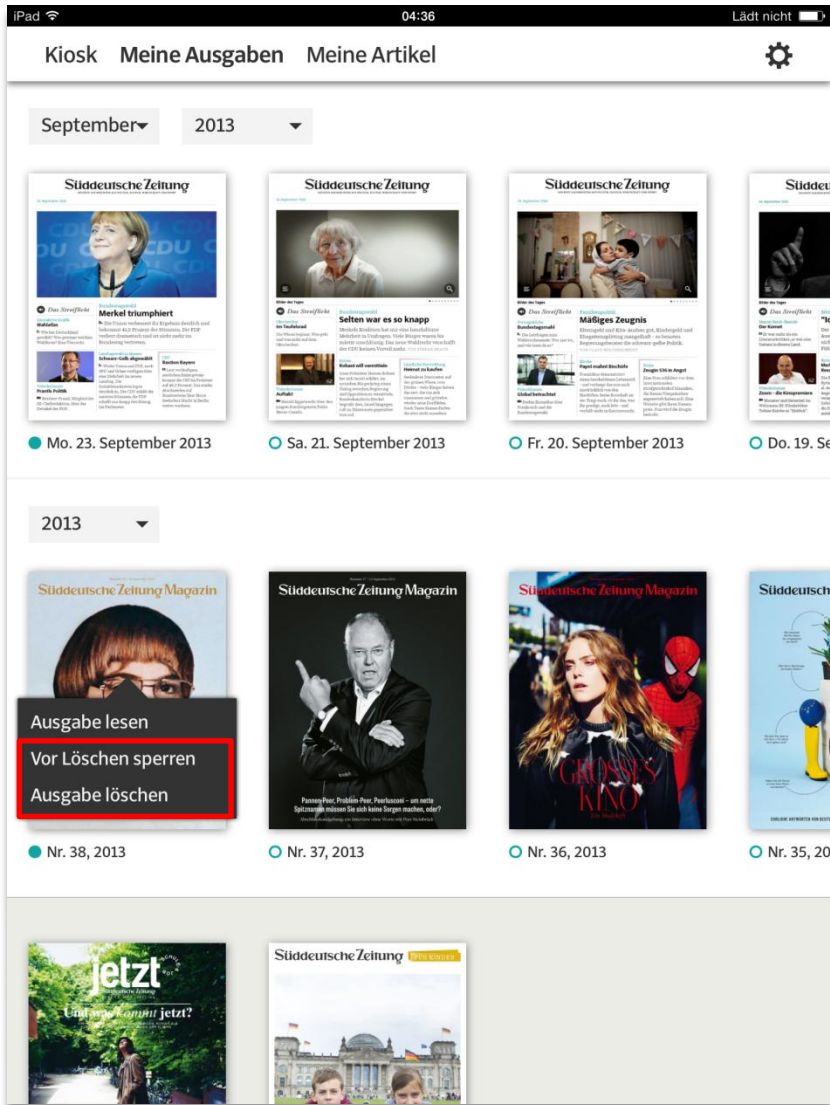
iPad 04:36 Lädt nicht

Kiosk Meine Ausgaben Meine Artikel

September 2013

Süddeutsche Zeitung
Merkel triumphiert
Mo. 23. September 2013

Süddeutsche Zeitung
Selten war es so knapp
Sa. 21. September 2013

Süddeutsche Zeitung
Mäßiges Zeugnis
Fr. 20. September 2013

Süddeu
Do. 19. Se

2013

Süddeutsche Zeitung Magazin
Ausgabe lesen
Vor Löschen sperren
Ausgabe löschen
Nr. 38, 2013

Süddeutsche Zeitung Magazin
Pannen-Peer, Problem-Peer, Peerlusconi – um nette Spitznamen müssen Sie sich keine Sorgen machen, oder?
Nr. 37, 2013

Süddeutsche Zeitung Magazin
GROSSES KINO
Nr. 36, 2013

Süddeutsch
Nr. 35, 20

jetzt
Und was kommt jetzt?

Süddeutsche Zeitung FÜR KINDER